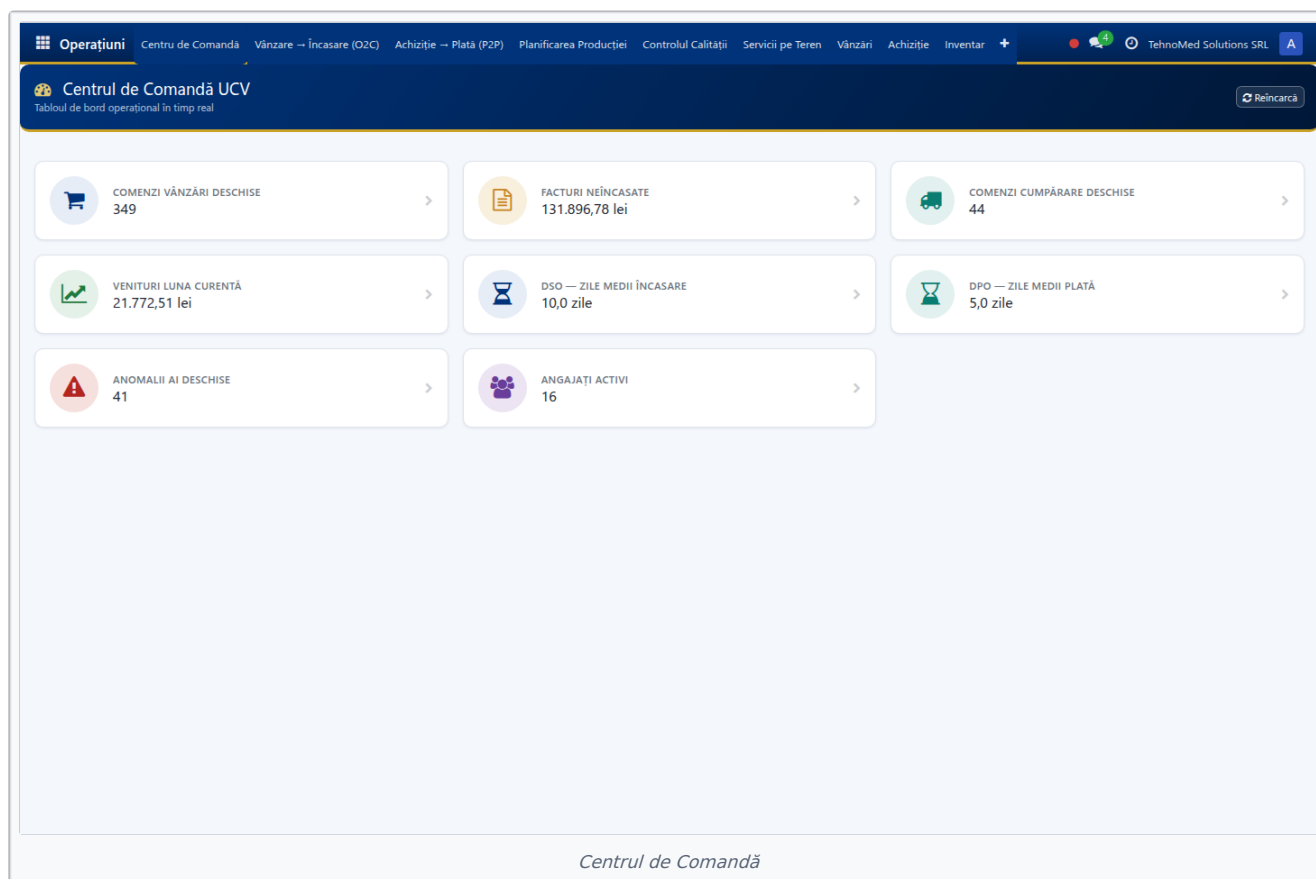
Operațiuni Centru de Comandă Vânzare → Încasare (O2C) Achiziție → Plată (P2P) Planificarea Producției Controlul Calității Servicii pe Teren Vânzări Achiziție Inventar +

4 TehnoMed Solutions SRL A

Centrul de Comandă UCV
Tabloul de bord operațional în timp real

Reîncarcă

COMENZI VÂNZĂRI DESCHISE
349

FACTURI NEÎNCASATE
131.896,78 lei

COMENZI CUMPĂRARE DESCHISE
44

VENITURI LUNA CURENTĂ
21.772,51 lei

DSO — ZILE MEDII ÎNCASARE
10,0 zile

DPO — ZILE MEDII PLATĂ
5,0 zile

ANOMALII AI DESCHISE
41

ANGAJAȚI ACTIVI
16

Centrul de Comandă